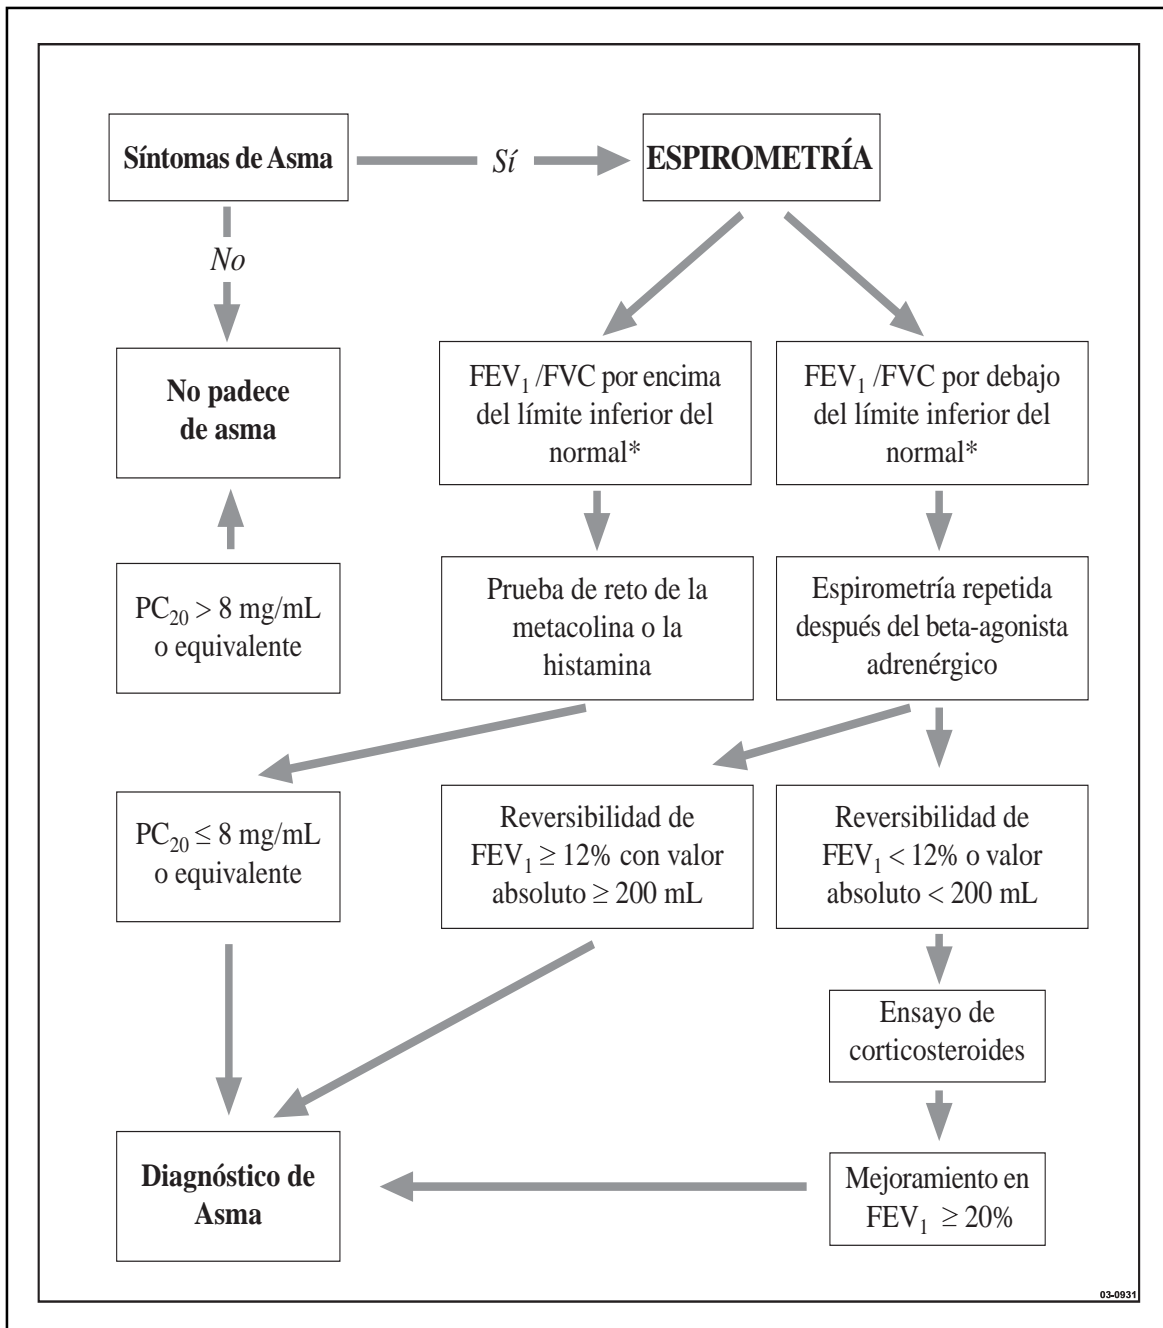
Síntomas de Asma

Sí

ESPIROMETRÍA

No

No padece de asma

$FEV_1$ /FVC por encima del límite inferior del normal*

$FEV_1$ /FVC por debajo del límite inferior del normal*

$PC_{20} > 8$ mg/mL o equivalente

Prueba de reto de la metacolina o la histamina

Espirometría repetida después del beta-agonista adrenérgico

$PC_{20} \leq 8$ mg/mL o equivalente

Reversibilidad de $FEV_1 \geq 12\%$ con valor absoluto $\geq 200$ mL

Reversibilidad de $FEV_1 < 12\%$ o valor absoluto $< 200$ mL

Ensayo de corticosteroides

Diagnóstico de Asma

Mejoramiento en $FEV_1 \geq 20\%$

03-0931